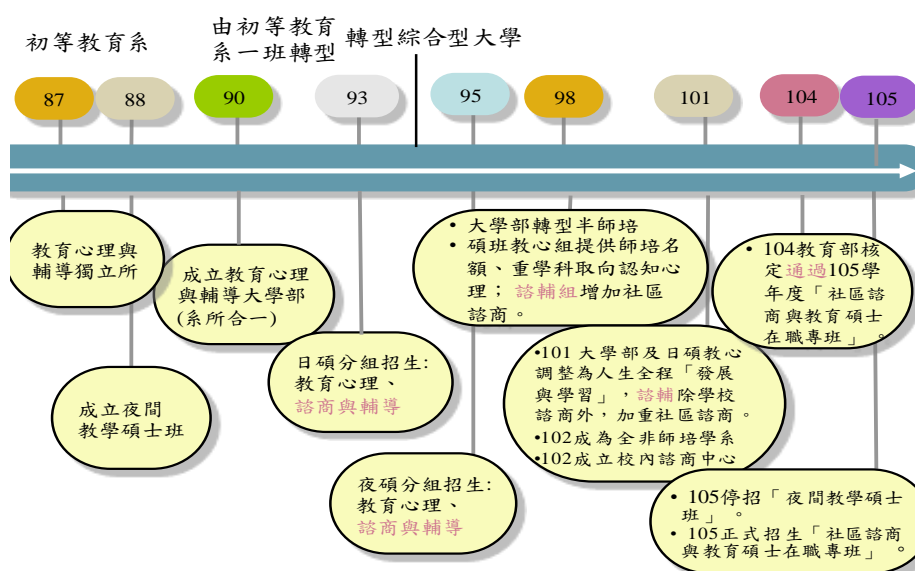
初等教育系

由初等教育系一班轉型

轉型綜合型大學

87

88

90

93

95

98

101

104

105

教育心理與輔導獨立所

成立夜間教學碩士班

成立教育心理與輔導大學部(系所合一)

日碩分組招生:
教育心理、
諮商與輔導

夜碩分組招生:
教育心理、
諮商與輔導

• 大學部轉型半師培
• 碩班教心組提供師培名額、重學科取向認知心理;諮輔組增加社區諮商。

•101 大學部及日碩教心調整為人生全程「發展與學習」,諮輔除學校諮商外,加重社區諮商。
•102成為全非師培學系
•102成立校內諮商中心

• 104教育部核定通過105學年度「社區諮商與教育碩士在職專班」。

• 105停招「夜間教學碩士班」。
• 105正式招生「社區諮商與教育碩士在職專班」。